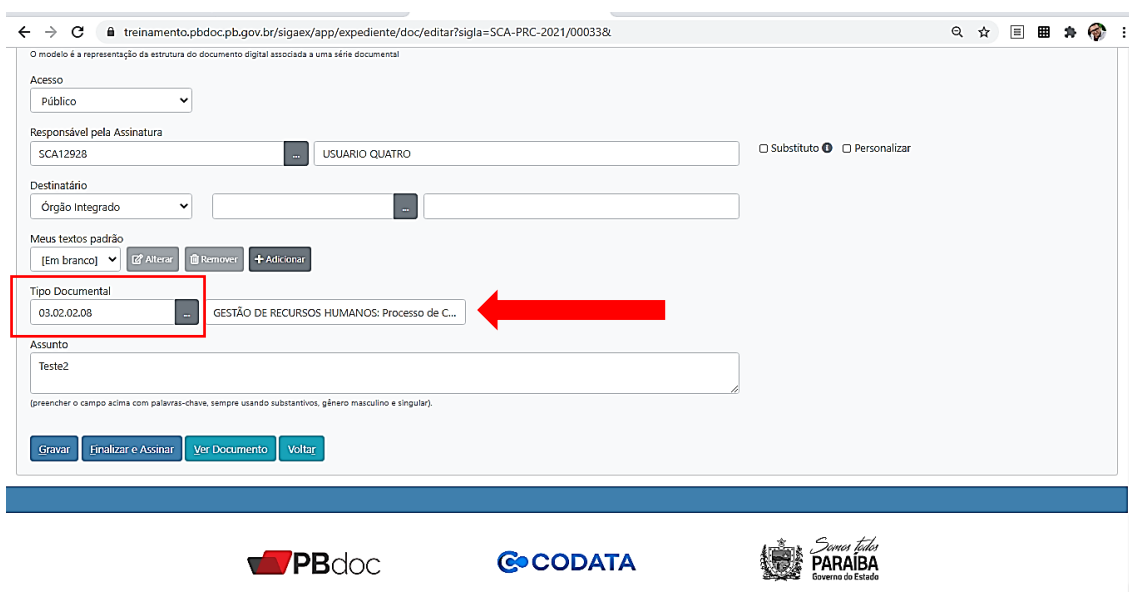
treinamento.pbdoc.pb.gov.br/sigaex/app/expediente/doc/editar?sigla=SCA-PRC-2021/00033&

O modelo é a representação da estrutura do documento digital associada a uma série documental

Acesso

Público

Responsável pela Assinatura

SCA12928 ... USUARIO QUATRO

Substituto Personalizar

Destinatário

Órgão Integrado ...

Meus textos padrão

[Em branco] Alterar Remover Adicionar

Tipo Documental

03.02.02.08 ... GESTÃO DE RECURSOS HUMANOS: Processo de C...

Assunto

Teste2

(preencher o campo acima com palavras-chave, sempre usando substantivos, gênero masculino e singular).

Gravar Finalizar e Assinar Ver Documento Voltar

PBdoc

CODATA

Somos todos PARAÍBA Governo do Estado